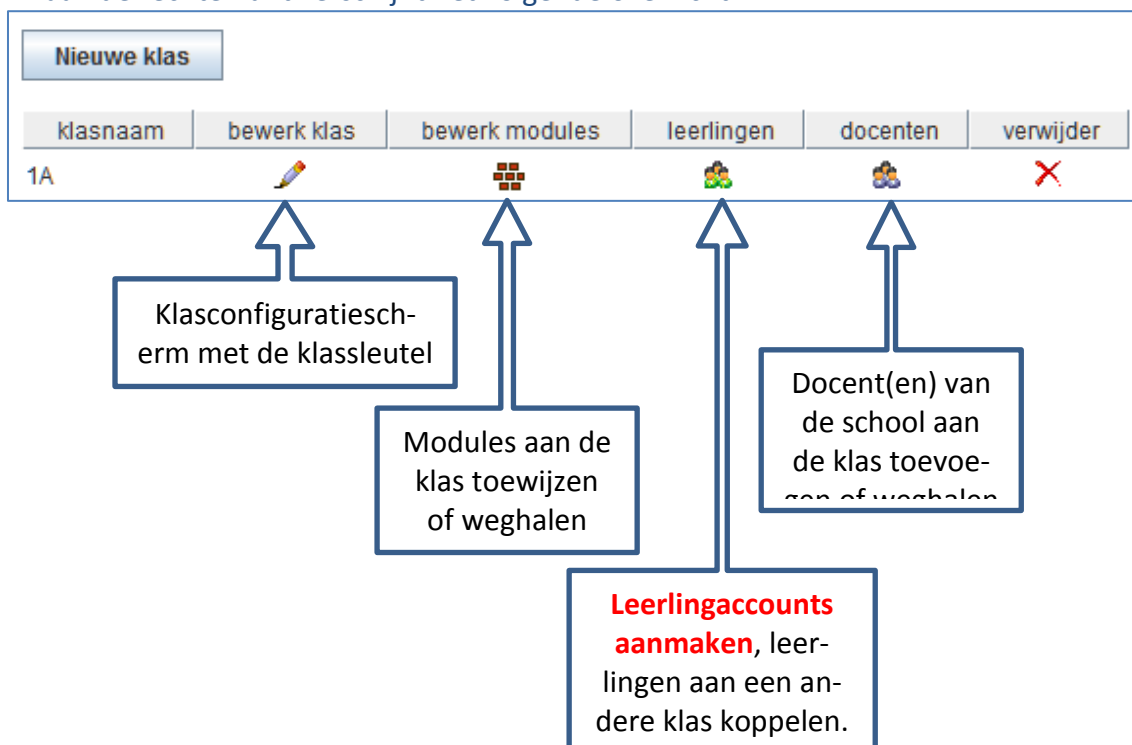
Nieuwe klas

| klasnaam | bewerk klas | bewerk modules | leerlingen | docenten | verwijder |
|---|---|---|---|---|---|
| 1A | | | | | |

Klasconfiguratiescherm met de klassleutel

Modules aan de klas toewijzen of weghalen

Docent(en) van de school aan de klas toevoegen of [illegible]

Leerlingaccounts aanmaken, leerlingen aan een andere klas koppelen.